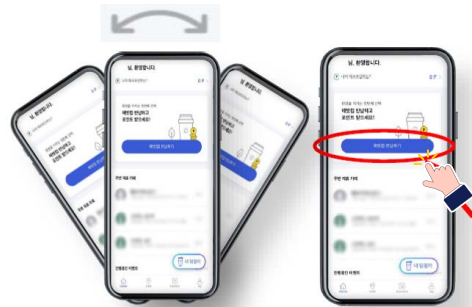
님, 환영합니다.

님, 환영합니다.

환경을 지키는 현명한 선택
매번컵 반납하고
포인트 할인받으세요!

매번컵 반납하기

주변 매장 리뷰

친환경 이벤트

님, 환영합니다.

님, 환영합니다.

환경을 지키는 현명한 선택
매번컵 반납하고
포인트 할인받으세요!

매번컵 반납하기

주변 매장 리뷰

친환경 이벤트